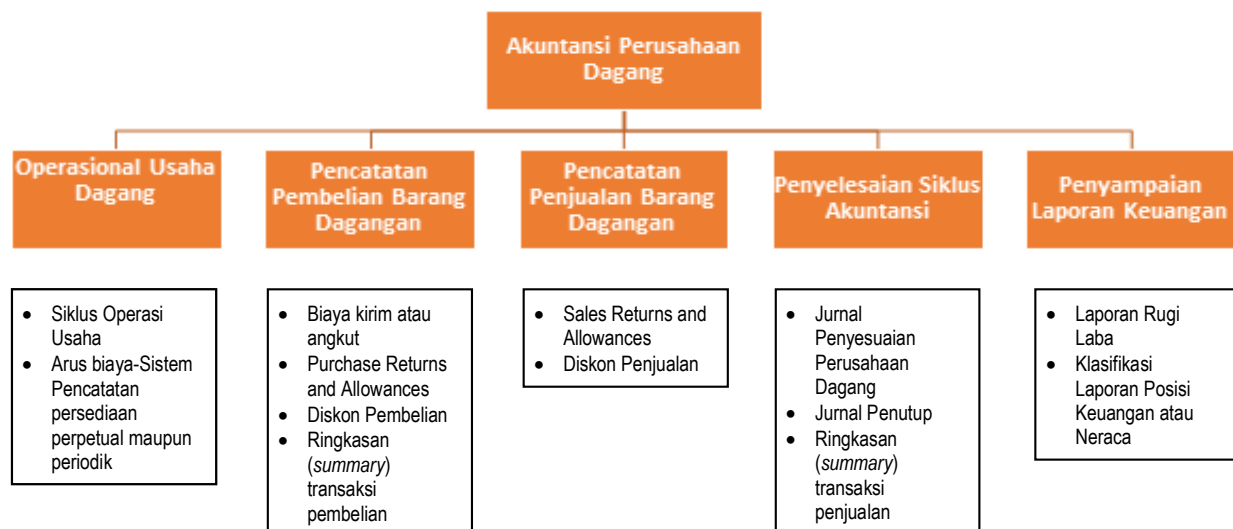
Akuntansi Perusahaan Dagang

Operasional Usaha Dagang

Pencatatan Pembelian Barang Dagangan

Pencatatan Penjualan Barang Dagangan

Penyelesaian Siklus Akuntansi

Penyampaian Laporan Keuangan

- Siklus Operasi Usaha
- Arus biaya-Sistem Pencatatan persediaan perpetual maupun periodik

- Biaya kirim atau angkut
- Purchase Returns and Allowances
- Diskon Pembelian
- Ringkasan (*summary*) transaksi pembelian

- Sales Returns and Allowances
- Diskon Penjualan

- Jurnal Penyesuaian Perusahaan Dagang
- Jurnal Penutup
- Ringkasan (*summary*) transaksi penjualan

- Laporan Rugi Laba
- Klasifikasi Laporan Posisi Keuangan atau Neraca